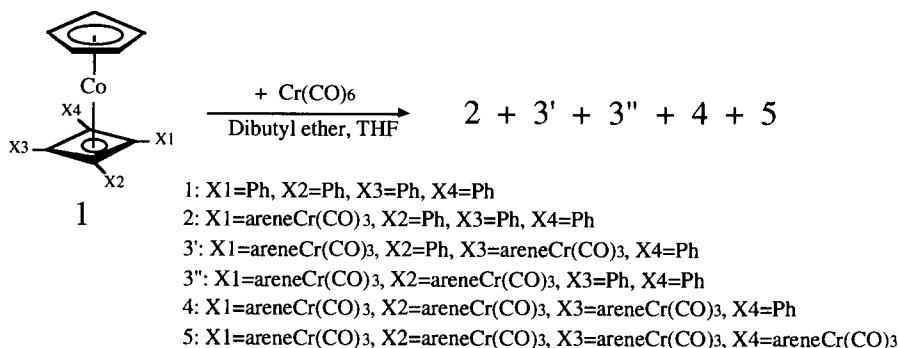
Co
X4
X3
X1
X2
1

+ $Cr(CO)_6$
Dibutyl ether, THF

2 + 3' + 3" + 4 + 5

1: X1=Ph, X2=Ph, X3=Ph, X4=Ph
2: X1=areneCr(CO)3, X2=Ph, X3=Ph, X4=Ph
3': X1=areneCr(CO)3, X2=Ph, X3=areneCr(CO)3, X4=Ph
3": X1=areneCr(CO)3, X2=areneCr(CO)3, X3=Ph, X4=Ph
4: X1=areneCr(CO)3, X2=areneCr(CO)3, X3=areneCr(CO)3, X4=Ph
5: X1=areneCr(CO)3, X2=areneCr(CO)3, X3=areneCr(CO)3, X4=areneCr(CO)3